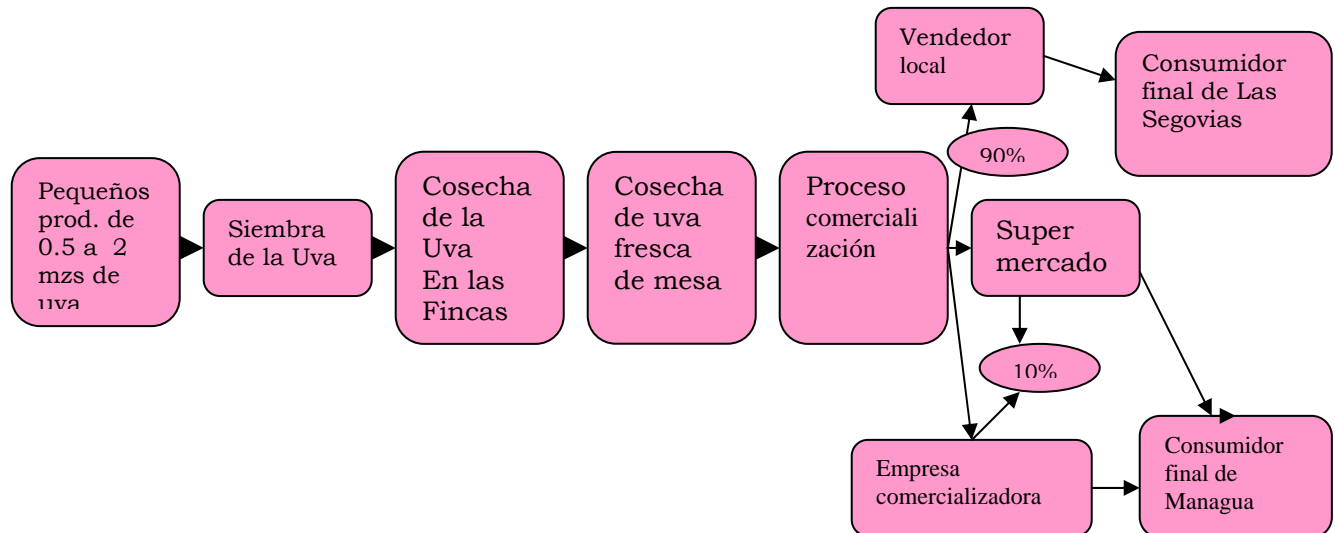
Pequeños prod. de 0.5 a 2 mzs de uva

Siembra de la Uva

Cosecha de la Uva En las Fincas

Cosecha de uva fresca de mesa

Proceso comercialización

Vendedor local

Consumidor final de Las Segovias

90%

Super mercado

10%

Empresa comercializadora

Consumidor final de Managua